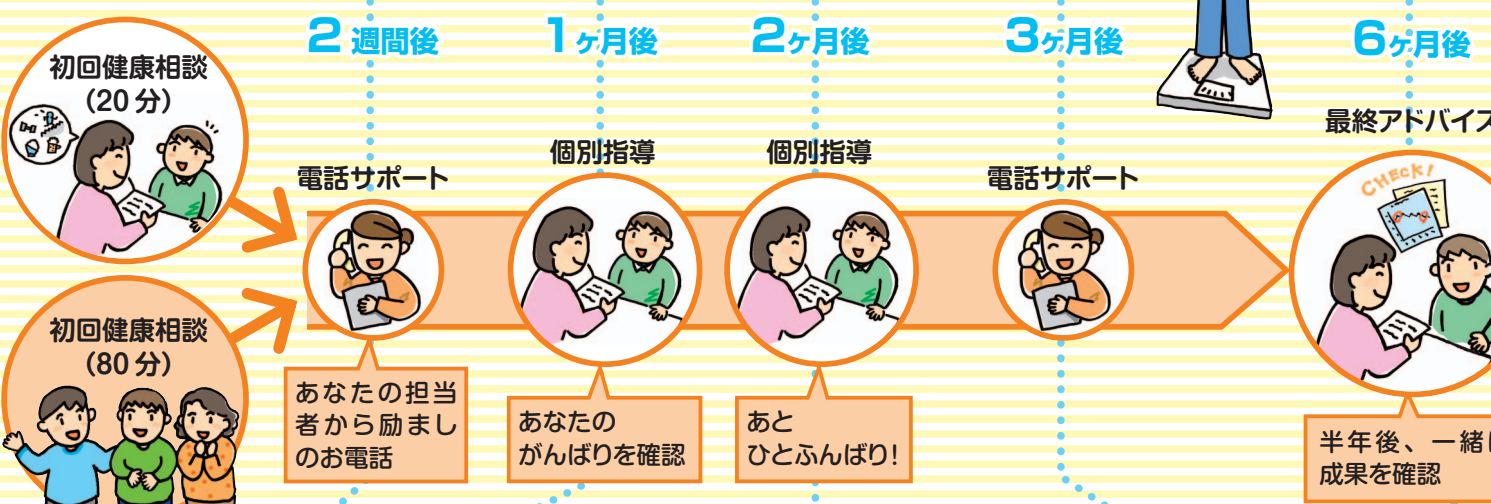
2 週間後

1ヶ月後

2ヶ月後

3ヶ月後

6ヶ月後

初回健康相談
(20 分)

初回健康相談
(80 分)

電話サポート

個別指導

個別指導

電話サポート

最終アドバイス

CHECK!

あなたの担当者から励ましのお電話

あなたのがんばりを確認

あと
ひとふんばり!

半年後、一緒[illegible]
成果を確認